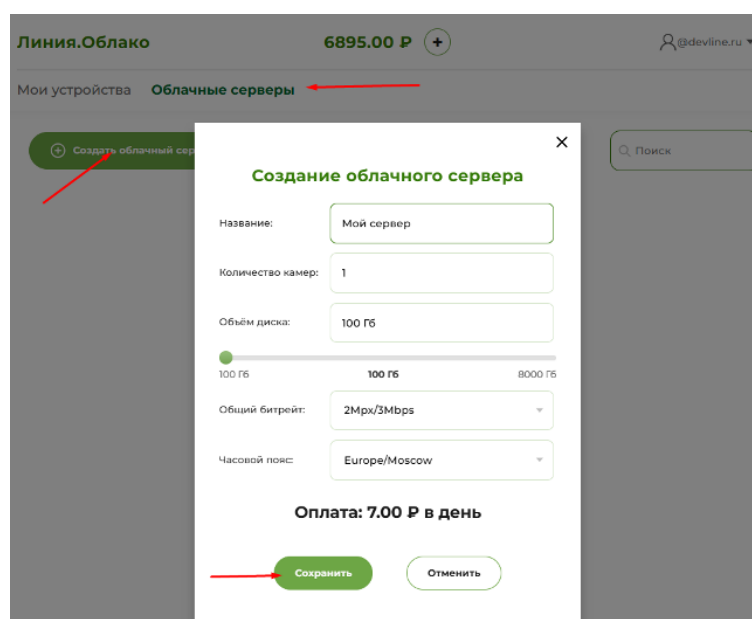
Линия.Облако

6895.00 ₽ +

@devline.ru

Мои устройства Облачные серверы

Создать облачный сер

Поиск

×

Создание облачного сервера

Название: Мой сервер

Количество камер: 1

Объём диска: 100 Гб

100 Гб 100 Гб 8000 Гб

Общий битрейт: 2Mpx/3Mbps

Часовой пояс: Europe/Moscow

Оплата: 7.00 ₽ в день

Сохранить Отменить